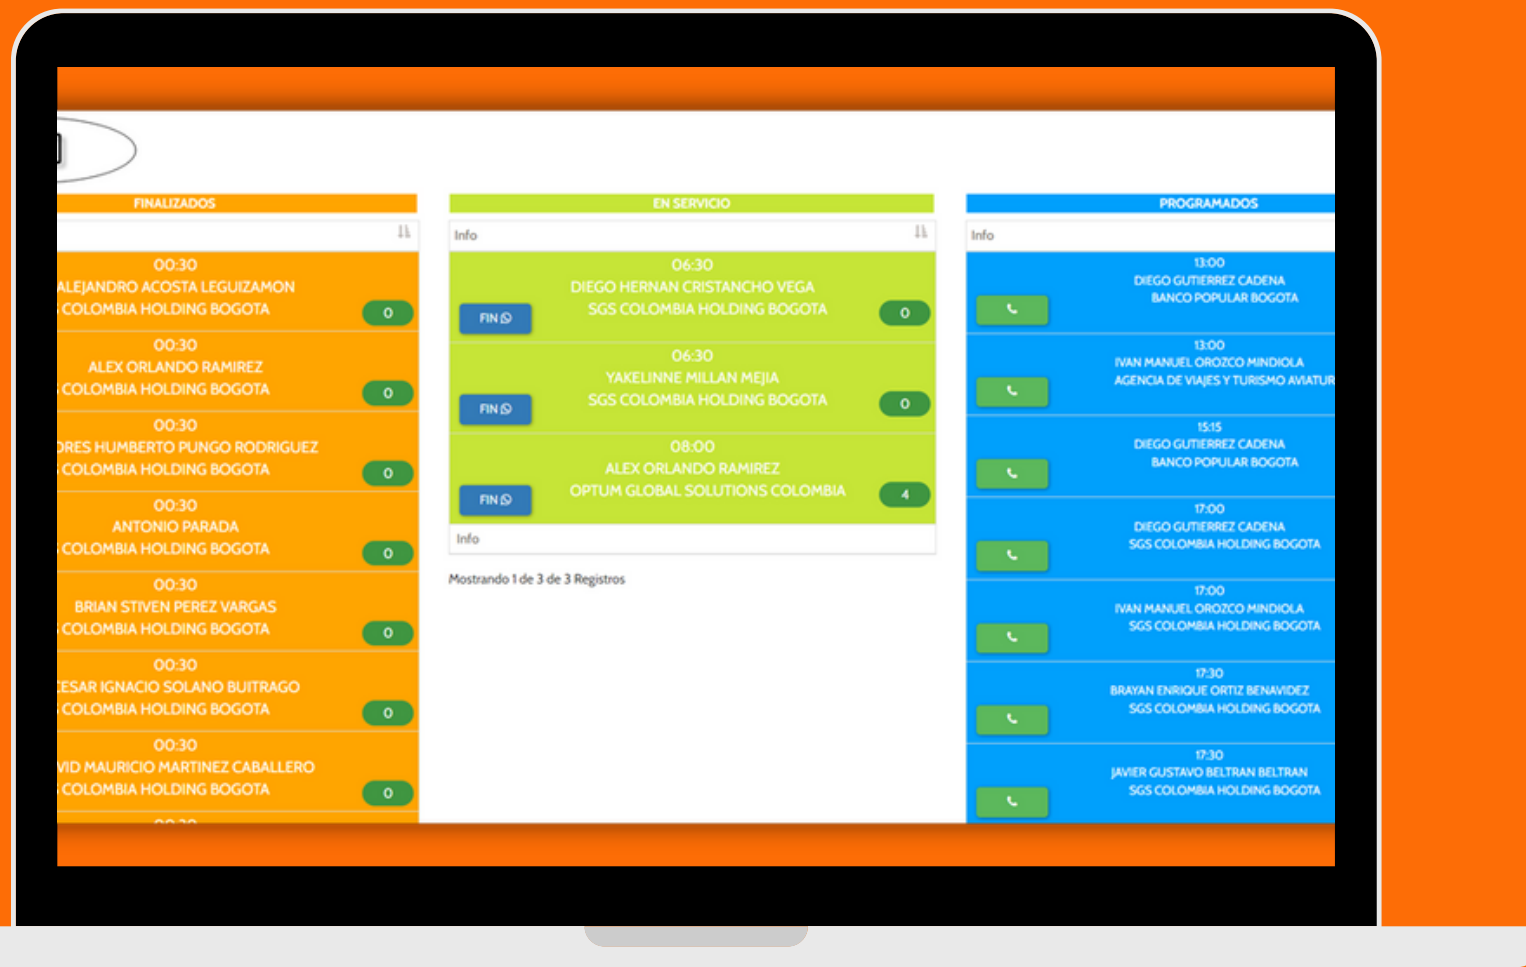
FINALIZADOS

00:30
ALEJANDRO ACOSTA LEGUIZAMON
COLOMBIA HOLDING BOGOTA
0

00:30
ALEX ORLANDO RAMIREZ
COLOMBIA HOLDING BOGOTA
0

00:30
DRES HUMBERTO PUNGO RODRIGUEZ
COLOMBIA HOLDING BOGOTA
0

00:30
ANTONIO PARADA
COLOMBIA HOLDING BOGOTA
0

00:30
BRIAN STIVEN PEREZ VARGAS
COLOMBIA HOLDING BOGOTA
0

00:30
ESAR IGNACIO SOLANO BUITRAGO
COLOMBIA HOLDING BOGOTA
0

00:30
VID MAURICIO MARTINEZ CABALLERO
COLOMBIA HOLDING BOGOTA
0

EN SERVICIO

Info

06:30
DIEGO HERNAN CRISTANCHO VEGA
SGS COLOMBIA HOLDING BOGOTA
FIN
0

06:30
YAKELINNE MILLAN MEJIA
SGS COLOMBIA HOLDING BOGOTA
FIN
0

08:00
ALEX ORLANDO RAMIREZ
OPTUM GLOBAL SOLUTIONS COLOMBIA
FIN
4

Info

Mostrando 1 de 3 de 3 Registros

PROGRAMADOS

Info

13:00
DIEGO GUTIERREZ CADENA
BANCO POPULAR BOGOTA

13:00
IVAN MANUEL OROZCO MINDIOLA
AGENCIA DE VIAJES Y TURISMO AVIATUR

15:15
DIEGO GUTIERREZ CADENA
BANCO POPULAR BOGOTA

17:00
DIEGO GUTIERREZ CADENA
SGS COLOMBIA HOLDING BOGOTA

17:00
IVAN MANUEL OROZCO MINDIOLA
SGS COLOMBIA HOLDING BOGOTA

17:30
BRAYAN ENRIQUE ORTIZ BENAVIDEZ
SGS COLOMBIA HOLDING BOGOTA

17:30
JAVIER GUSTAVO BELTRAN BELTRAN
SGS COLOMBIA HOLDING BOGOTA